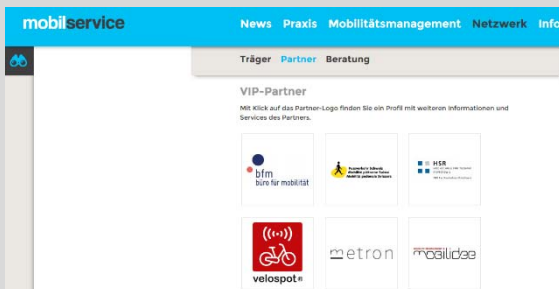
mobilservice

News Praxis Mobilitätsmanagement Netzwerk Info

Träger Partner Beratung

VIP-Partner

Mit Klick auf das Partner-Logo finden Sie ein Profil mit weiteren Informationen und Services des Partners.

bfm
büro für mobilität

Fussverkehr Schweiz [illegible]

HSR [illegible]

velospot

metron

mobilidee